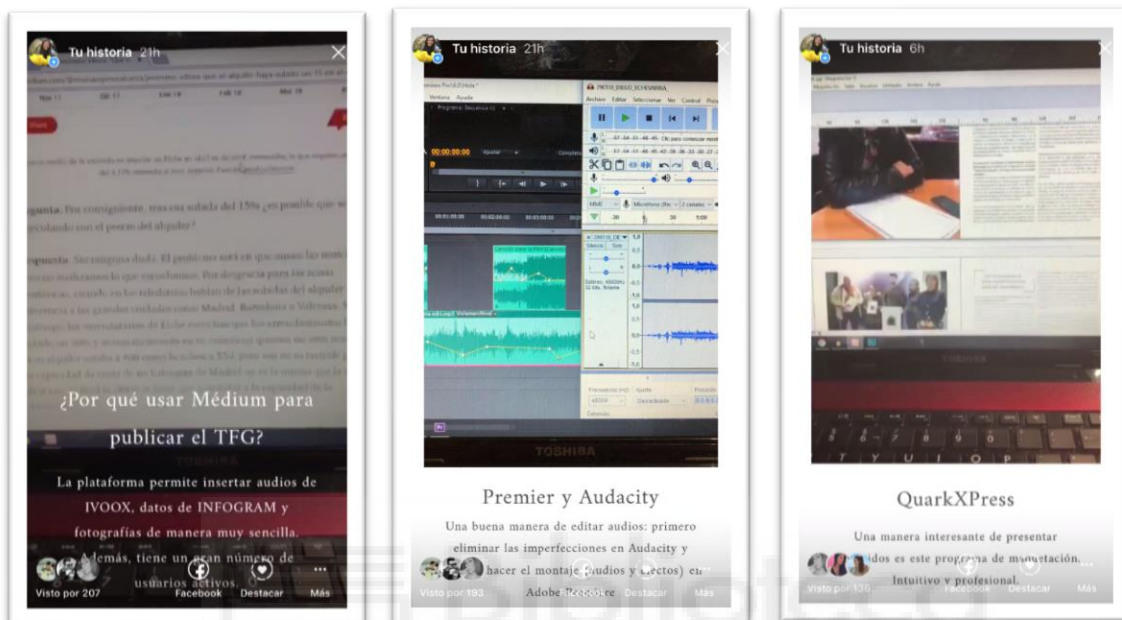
Tu historia 21h

¿Por qué usar Médium para publicar el TFG?

La plataforma permite insertar audios de IVOOX, datos de INFOGRAM y fotografías de manera muy sencilla. Además, tiene un gran número de usuarios activos.

Visto por 207
Facebook
Destacar
Más

Tu historia 21h

TOSHIBA

Premier y Audacity

Una buena manera de editar audios: primero eliminar las imperfecciones en Audacity y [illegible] hacer el montaje (audios y efectos) en Adobe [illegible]

Visto por 193
Facebook
Destacar
Más

Tu historia 6h

TOSHIBA

QuarkXPress

Una manera interesante de presentar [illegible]idos es este programa de maquetación. Intuitivo y profesional.

Visto por 130
Facebook
Destacar
Más